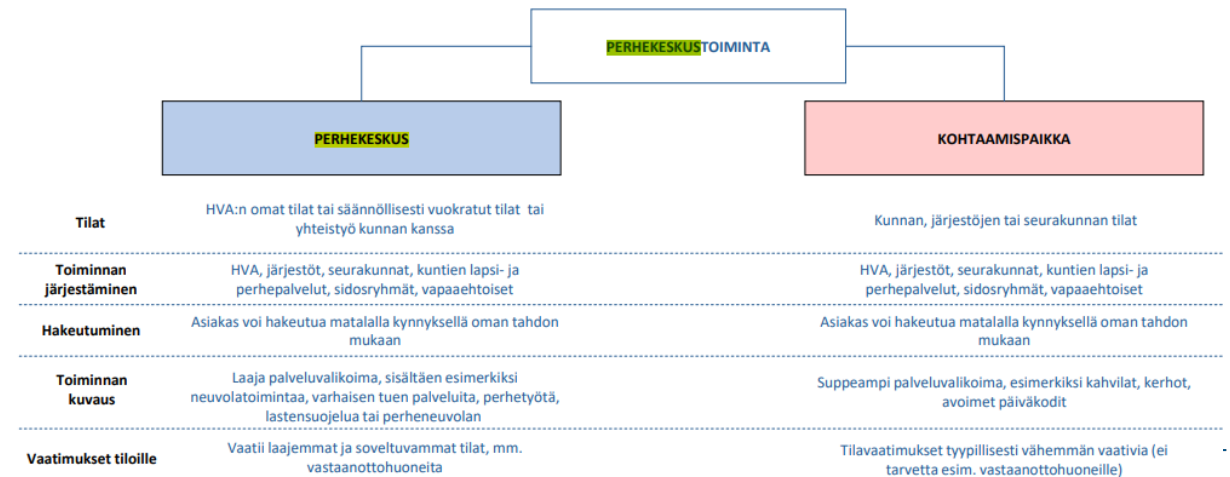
PERHEKESKUSTOIMINTA

PERHEKESKUS

KOHTAAMISPAIKKA

| | PERHEKESKUS | KOHTAAMISPAIKKA |
|---|---|---|
| Tilat | HVA:n omat tilat tai säännöllisesti vuokratut tilat tai yhteistyö kunnan kanssa | Kunnan, järjestöjen tai seurakunnan tilat |
| Toiminnan järjestäminen | HVA, järjestöt, seurakunnat, kuntien lapsi- ja perhepalvelut, sidosryhmät, vapaaehtoiset | HVA, järjestöt, seurakunnat, kuntien lapsi- ja perhepalvelut, sidosryhmät, vapaaehtoiset |
| Hakeutuminen | Asiakas voi hakeutua matalalla kynnyksellä oman tahdon mukaan | Asiakas voi hakeutua matalalla kynnyksellä oman tahdon mukaan |
| Toiminnan kuvaus | Laaja palveluvalikoima, sisältäen esimerkiksi neuvolatoimintaa, varhaisen tuen palveluita, perhetyötä, lastensuojelua tai perheneuvolan | Suppeampi palveluvalikoima, esimerkiksi kahvilat, kerhot, avoimet päiväkodit |
| Vaatimukset tiloille | Vaatii laajemmat ja soveltuvammat tilat, mm. vastaanottohuoneita | Tilavaatimukset tyypillisesti vähemmän vaativia (ei tarvetta esim. vastaanottohuoneille) |